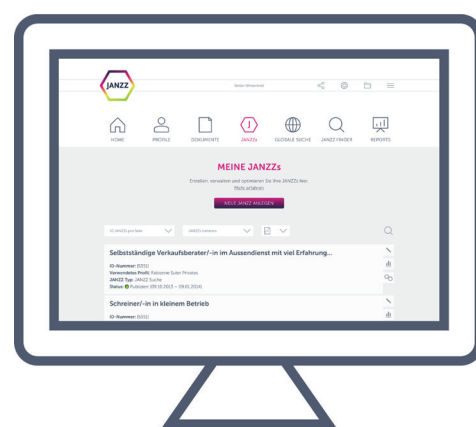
JANZZ

HOME PROFILE DOKUMENTE JANZZs GLOBALE SUCHE JANZZ FINDER REPORTS

MEINE JANZZs

Erstellen, verwalten und optimieren Sie Ihre JANZZs hier.
Mehr erfahren

NEUE JANZZ ANLEGEN

Selbstständige Verkaufsberater/-in im Aussendienst mit viel Erfahrung...

ID-Nummer: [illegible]
Verwendetes Profil: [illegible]
JANZZ Typ: JANZZ Suche
Status: Publiziert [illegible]

Schreiner/-in in kleinem Betrieb

ID-Nummer: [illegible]